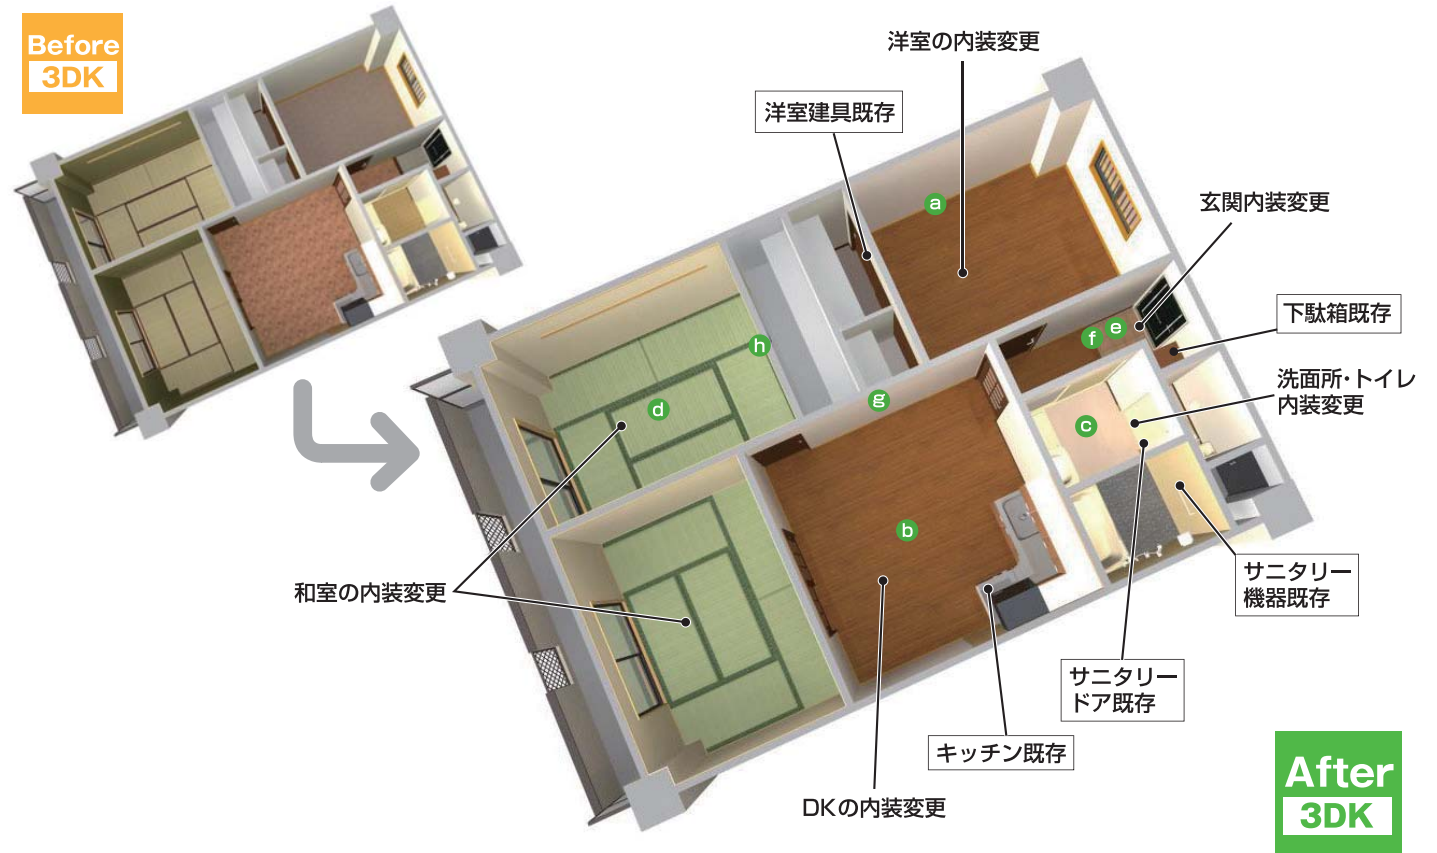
Before
3DK

洋室の内装変更

洋室建具既存

玄関内装変更

下駄箱既存

洗面所・トイレ
内装変更

a
b
c
d
e
f
g
h

和室の内装変更

サニタリー
機器既存

サニタリー
ドア既存

キッチン既存

DKの内装変更

After
3DK